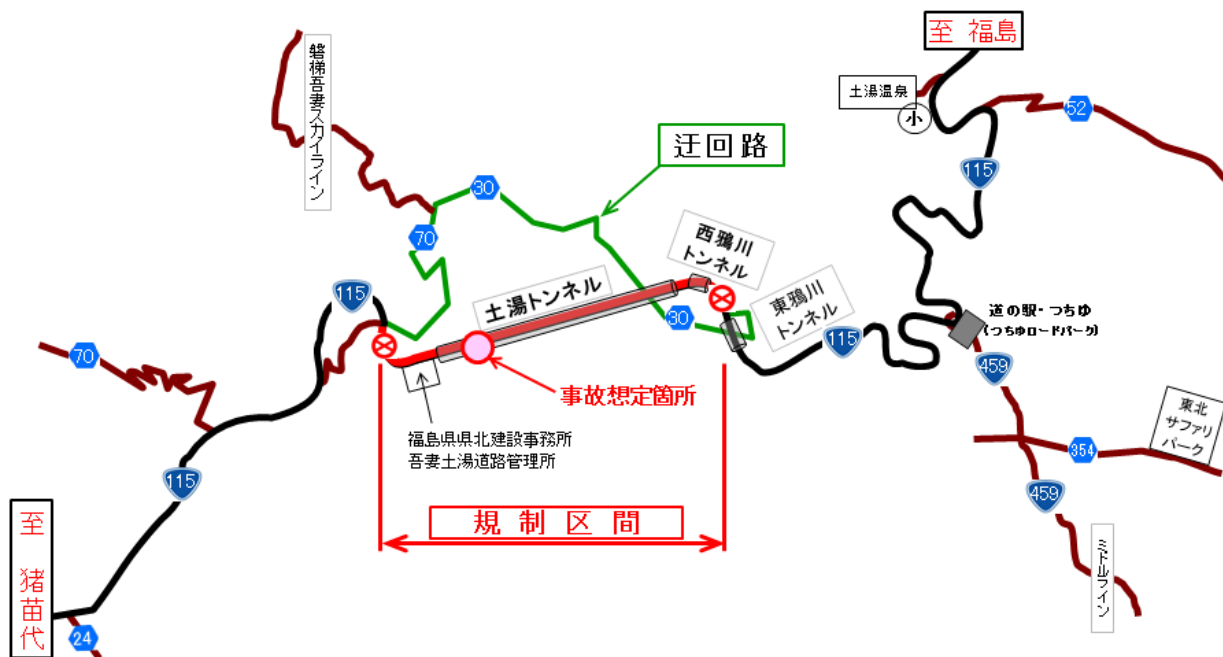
至 福島

磐梯吾妻スカイライン

土湯温泉

小

52

迂回路

30

115

70

西鴉川トンネル

土湯トンネル

115

30

東鴉川トンネル

道の駅・つちゆ
(つちゆロードパーク)

70

115

459

事故想定箇所

福島県県北建設事務所
吾妻土湯道路管理所

東北サファリパーク

354

115

459

規制区間

至 猪苗代

ミドルライン

24